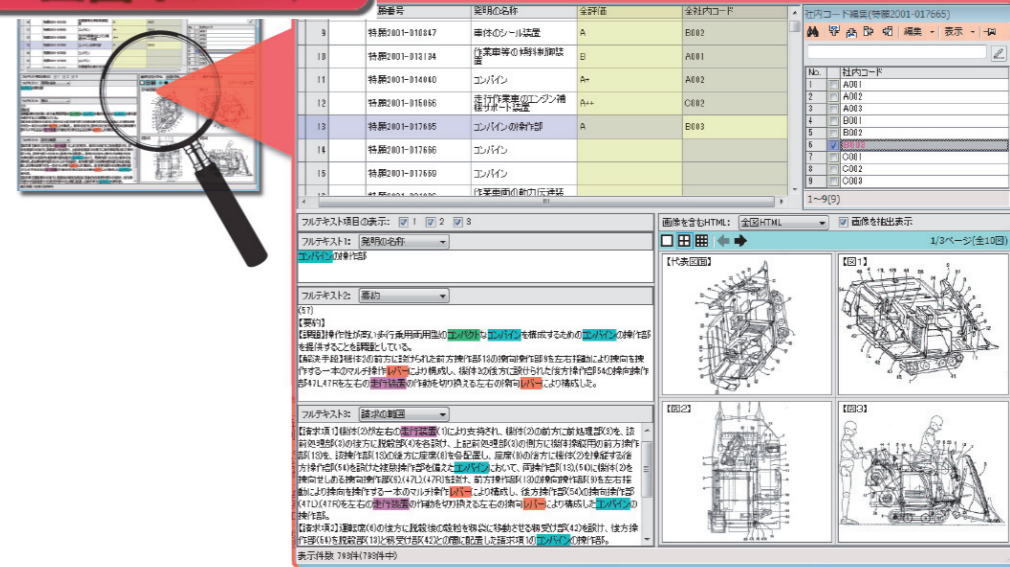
| | 番号 | 発明の名称 | 全評価 | 全社内コード |
|---|---|---|---|---|
| 9 | 特開2001-010847 | 車体のシール装置 | A | B002 |
| 10 | 特開2001-013134 | 作業車等の特殊制御装置 | B | A001 |
| 11 | 特開2001-014040 | コンバイン | A+ | A002 |
| 12 | 特開2001-015066 | 走行作業車のエンジン補機サポート装置 | A++ | C002 |
| 13 | 特開2001-017665 | コンバインの操作部 | A | B003 |
| 14 | 特開2001-017666 | コンバイン | | |
| 15 | 特開2001-017669 | コンバイン | | |

社内コード編集(特開2001-017665)

編集 表示

| No. | 社内コード |
|---|---|
| 1 | A001 |
| 2 | A002 |
| 3 | A003 |
| 4 | B001 |
| 5 | B002 |
| 6 | B003 |
| 7 | C001 |
| 8 | C002 |
| 9 | C003 |

1〜9(9)

フルテキスト項目の表示: 1 2 3

フルテキスト1: 発明の名称

コンバインの操作部

フルテキスト2: 要約

(57)
【要約】
【課題】操作性が良い歩行乗用兼用型のコンパクトなコンバインを構成するためのコンバインの操作部を提供することを課題としている。
【解決手段】機体の前方に設けられた前方操作部13の操向操作部を左右揺動により操向を操作する一本のマルチ操作レバーにより構成し、機体の後方に設けられた後方操作部54の操向操作部47L,47Rを左右の走行装置の作動を切り換える左右の操向レバーにより構成した。

フルテキスト3: 請求の範囲

【請求項1】機体(2)が左右の走行装置(1)により支持され、機体(2)の前方に前処理部(3)を、該前処理部(3)の後方に脱穀部(4)を各装備し、上記前処理部(3)の側方に操縦操作用の前方操作部(13)を、該操作部(13)の後方に座席(8)を各配置し、座席(8)の後方に機体(2)を操縦する後方操作部(54)を設けた狭義型を備えたコンバインにおいて、両操作部(13)(54)に機体(2)を操向せしめる操向操作部(6)(47L)(47R)を設け、前方操作部(13)の操向操作部(6)を左右揺動により操向を操作する一本のマルチ操作レバーにより構成し、後方操作部(54)の操向操作部(47L)(47R)を左右の走行装置の作動を切り換える左右の操向レバーにより構成したコンバインの操作部。
【請求項2】運転席(8)の後方に脱穀後の穀粒を収容し移動させる籾受け部(42)を設け、後方操作部(54)を脱穀部(13)と籾受け部(42)との間に配置した請求項1のコンバインの操作部。

表示件数 793件(793件中)

画像を含むHTML: 全図HTML

画像を抽出表示

1/3ページ(全10図)

【代表図面】

【図1】

【図2】

【図3】